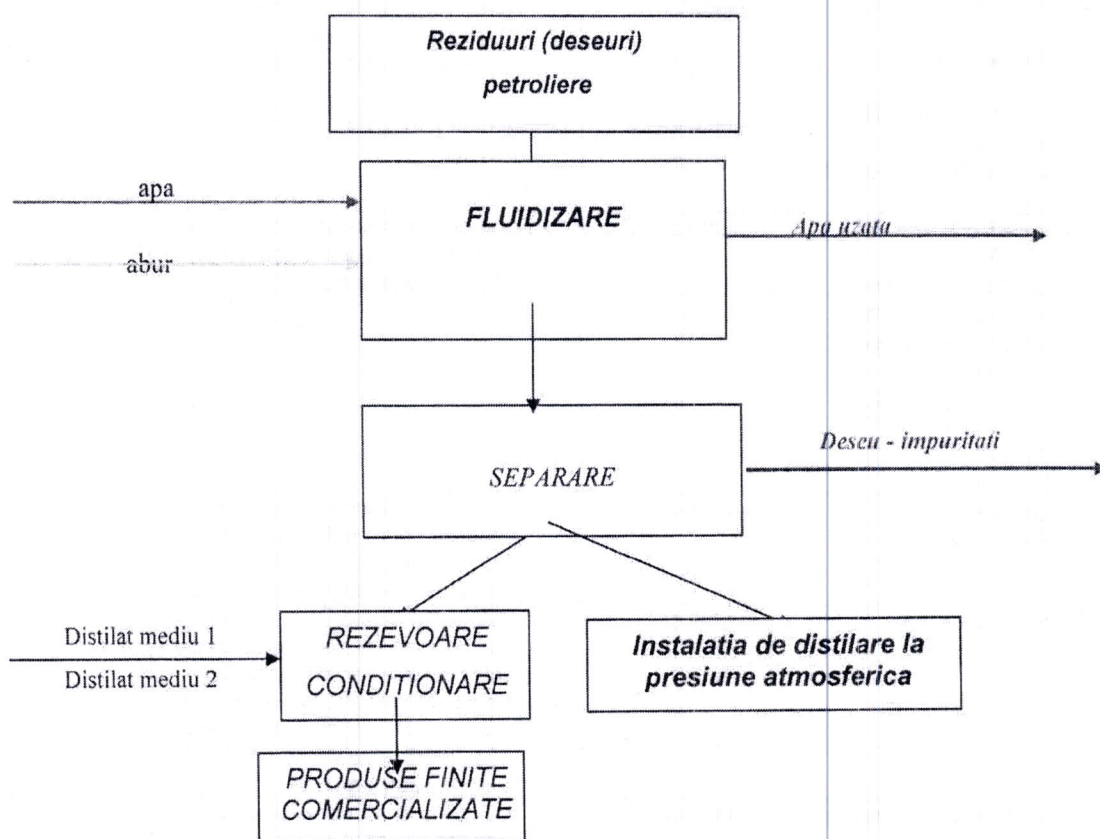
Reziduuri (deseuri) petroliere

apa

abur

FLUIDIZARE

Apa uzata

SEPARARE

Deseu - impuritati

Distilat mediu 1

Distilat mediu 2

REZEVOARE CONDITIONARE

Instalatia de distilare la presiune atmosferica

PRODUSE FINITE COMERCIALIZATE